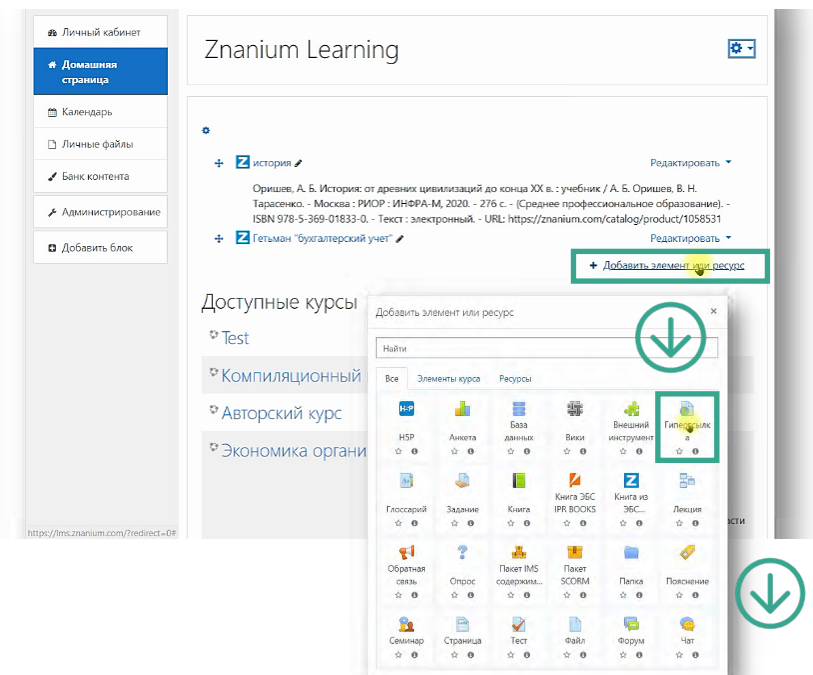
Личный кабинет
Домашняя страница
Календарь
Личные файлы
Банк контента
Администрирование
Добавить блок

Znanium Learning

история
Редактировать
Оришев, А. Б. История: от древних цивилизаций до конца XX в. : учебник / А. Б. Оришев, В. Н. Тарасенко. - Москва : РИОР : ИНФРА-М, 2020. - 276 с. - (Среднее профессиональное образование). - ISBN 978-5-369-01833-0. - Текст : электронный. - URL: https://znanium.com/catalog/product/1058531
Гетьман "бухгалтерский учет"
Редактировать
+ Добавить элемент или ресурс

Доступные курсы
Test
Компиляционный
Авторский курс
Экономика органи

https://lms.znanium.com/?redirect=0#

Добавить элемент или ресурс
×
Найти
Все
Элементы курса
Ресурсы

H5P
Анкета
База данных
Вики
Внешний инструмент
Гиперссылка
Глоссарий
Задание
Книга
Книга ЭБС IPR BOOKS
Книга из ЭБС...
Лекция
Обратная связь
Опрос
Пакет IMS содержим...
Пакет SCORM
Папка
Пояснение
Семинар
Страница
Тест
Файл
Форум
Чат